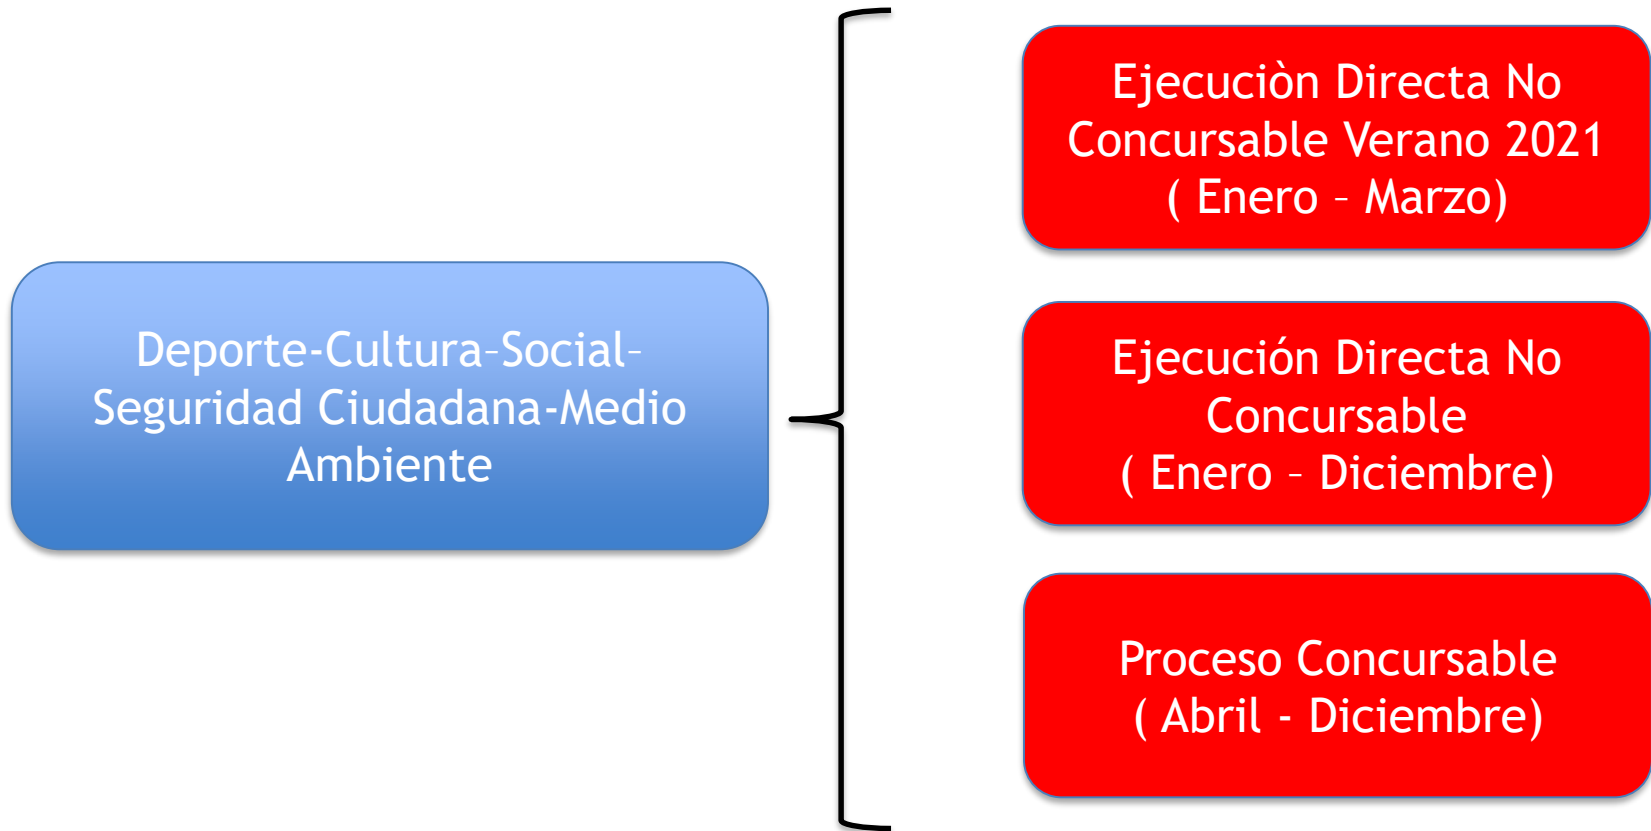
Deporte-Cultura-Social-Seguridad Ciudadana-Medio Ambiente

Ejecuciòn Directa No Concursable Verano 2021 ( Enero – Marzo)

Ejecución Directa No Concursable ( Enero – Diciembre)

Proceso Concursable ( Abril - Diciembre)